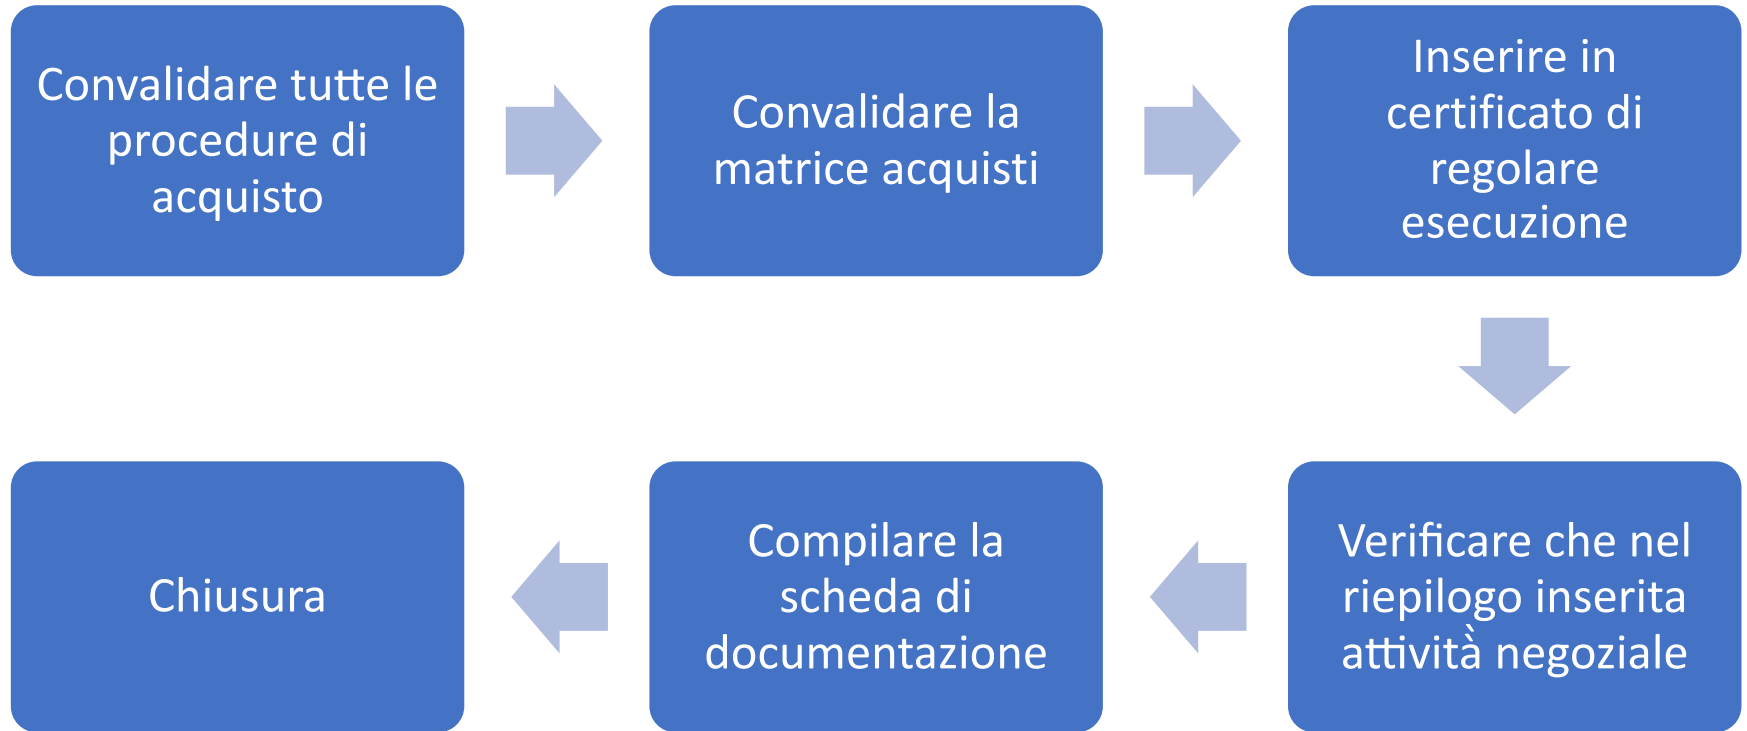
Convalidare tutte le procedure di acquisto

Convalidare la matrice acquisti

Inserire in certificato di regolare esecuzione

Verificare che nel riepilogo inserita attività negoziale

Compilare la scheda di documentazione

Chiusura